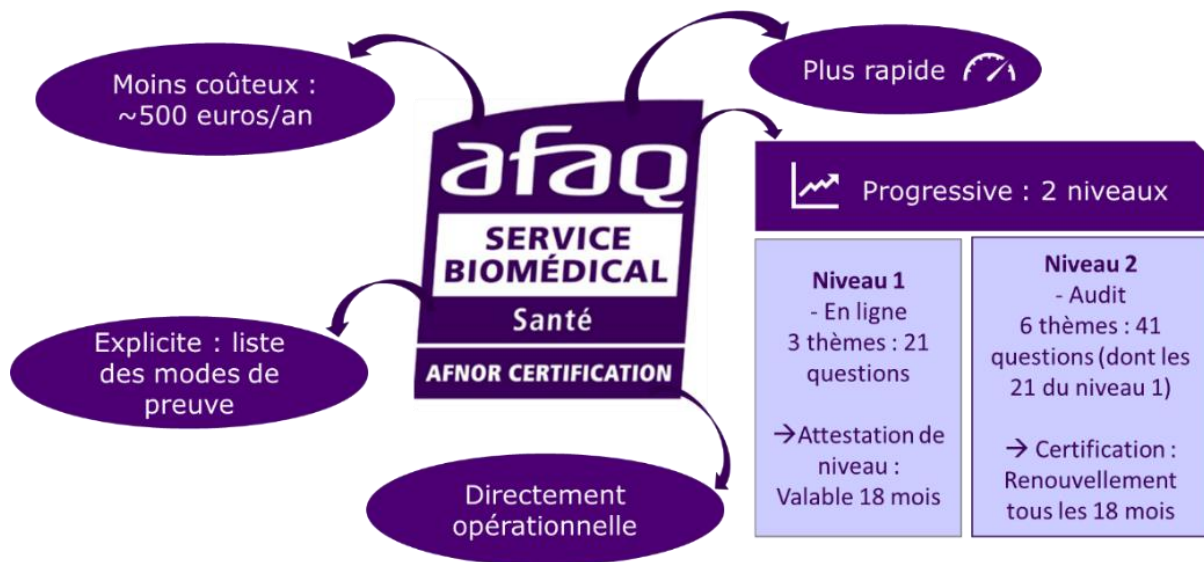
Moins coûteux : ~500 euros/an

Plus rapide

afaq
SERVICE BIOMÉDICAL
Santé
AFNOR CERTIFICATION

Progressive : 2 niveaux

| Niveau 1 - En ligne 3 thèmes : 21 questions →Attestation de niveau : Valable 18 mois | Niveau 2 - Audit 6 thèmes : 41 questions (dont les 21 du niveau 1) → Certification : Renouvellement tous les 18 mois |
|---|---|

Explicite : liste des modes de preuve

Directement opérationnelle